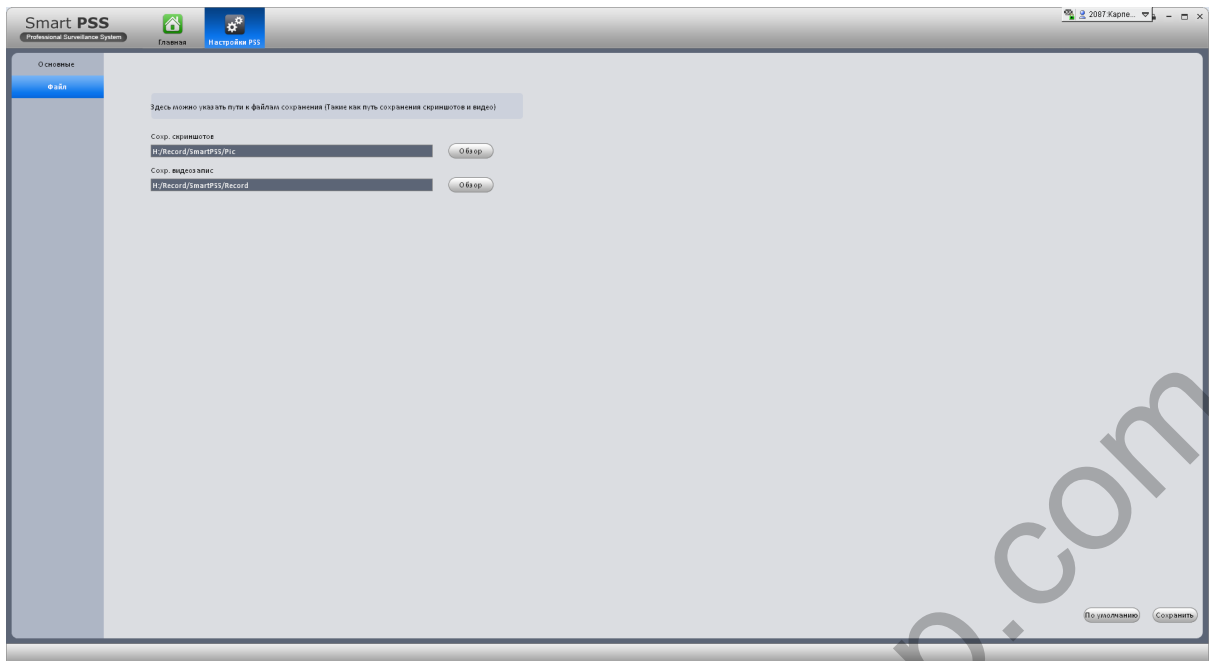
Smart PSS
Professional Surveillance System

Главная

Настройки PSS

2087:Карпе...

Основные

Файл

Здесь можно указать пути к файлам сохранения (Также как путь сохранения скриншотов и видео)

Сохр. скриншотов

H:/Record/SmartPSS/Pic

Обзор

Сохр. видеозапис

H:/Record/SmartPSS/Record

Обзор

По умолчанию

Сохранить

o.com